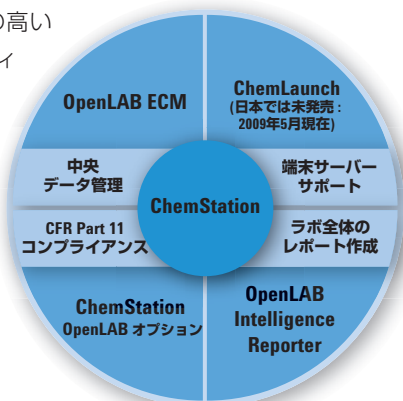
の高い

イ

OpenLAB ECM

ChemLaunch
(日本では未発売：2009年5月現在)

中央
データ管理

端末サーバー
サポート

ChemStation

CFR Part 11
コンプライアンス

ラボ全体の
レポート作成

ChemStation
OpenLAB オプション

OpenLAB
Intelligence
Reporter